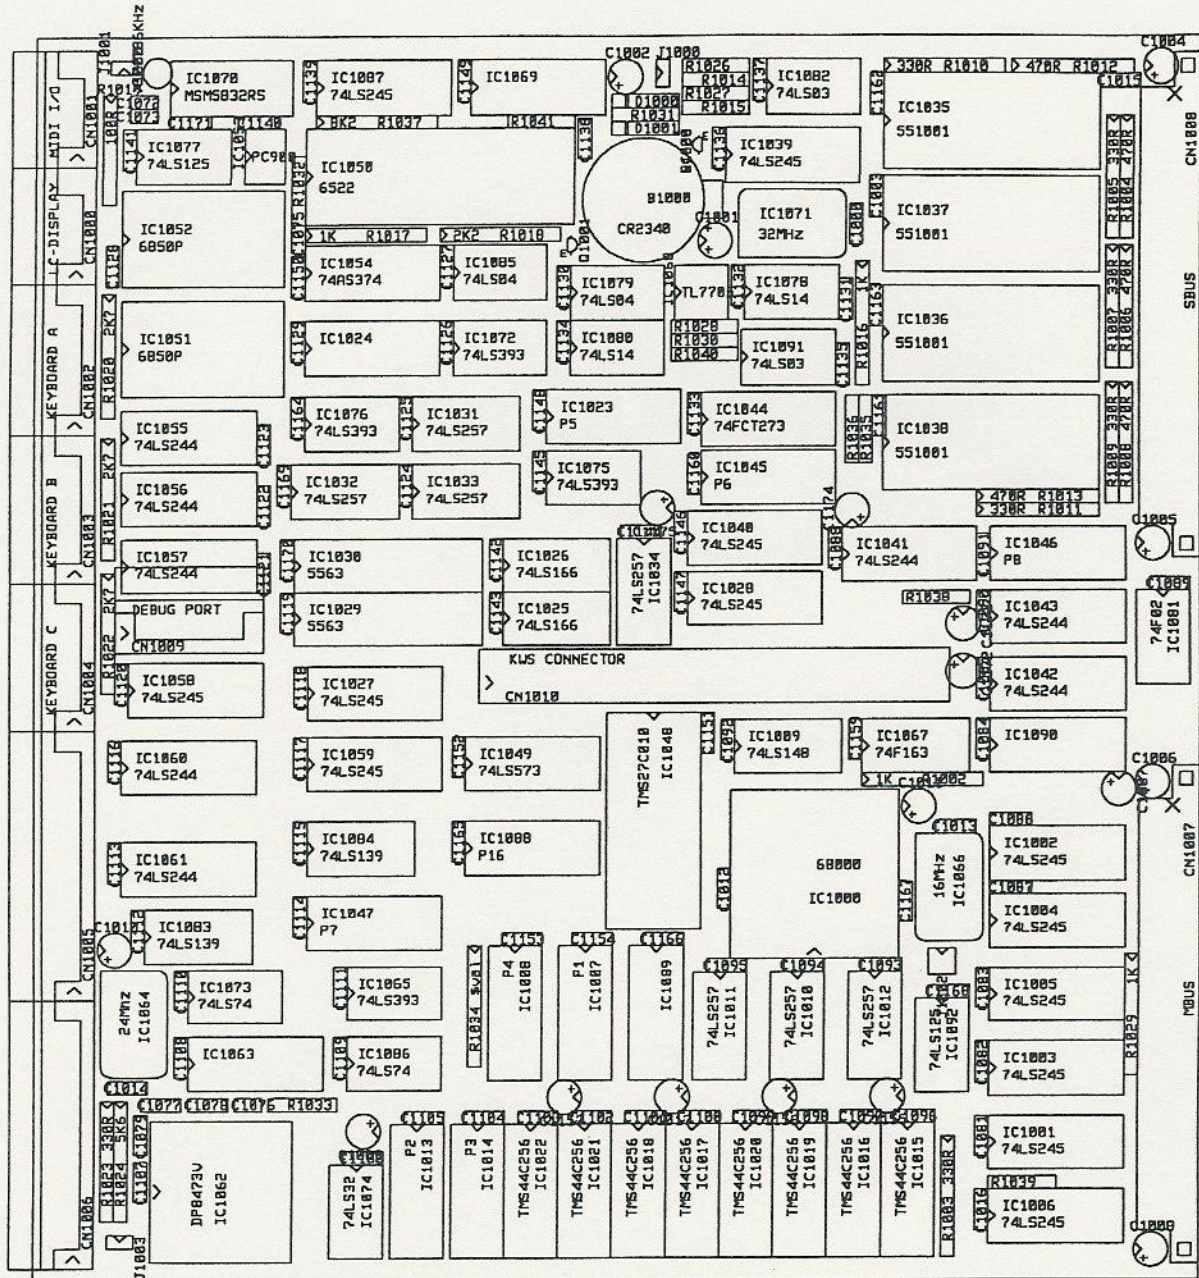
MIDI I/O
CN1001
LC-DISPLAY
CN1000
KEYBOARD A
CN1002
KEYBOARD B
CN1003
KEYBOARD C
CN1004
CN1005
CN1006
J1001
IC1070
MSM5832RS
IC1087
74LS245
IC1069
C1002 J1000
R1026
R1014
R1027
R1015
IC1082
74LS03
330R R1010
470R R1012
C1004
C1015
IC1035
551001
CN1008
IC1077
74LS125
PC900
IC1050
6522
8K2 R1037
R1041
D1000
R1031
D1001
IC1039
74LS245
B1000
CR2340
IC1071
32MHz
IC1037
551001
SBUS
IC1052
6850P
1K R1017
2K2 R1018
IC1054
74AS374
IC1085
74LS04
IC1079
74LS04
TL770
IC1078
74LS14
IC1036
551001
IC1051
6850P
R1020
2K2
IC1024
IC1072
74LS393
IC1080
74LS14
R1028
R1030
R1040
IC1091
74LS03
R1016
IC1055
74LS244
IC1076
74LS393
IC1031
74LS257
IC1023
P5
IC1044
74FCT273
IC1038
551001
IC1056
74LS244
R1021
2K7
IC1032
74LS257
IC1033
74LS257
IC1075
74LS393
IC1045
P6
470R R1013
330R R1011
C1005
IC1057
74LS244
IC1030
5563
IC1026
74LS166
74LS257
IC1034
IC1040
74LS245
IC1041
74LS244
IC1046
P8
DEBUG PORT
CN1009
R1022
IC1029
5563
IC1025
74LS166
IC1028
74LS245
R1038
IC1043
74LS244
C1009
74F02
IC1081
KWS CONNECTOR
CN1010
IC1042
74LS244
IC1058
74LS245
IC1027
74LS245
TMS27C010
IC1048
IC1089
74LS148
IC1067
74F163
IC1090
IC1060
74LS244
IC1059
74LS245
IC1049
74LS573
1K R1002
C1006
IC1084
74LS139
IC1088
P16
68000
IC1000
16MHz
IC1056
IC1002
74LS245
CN1007
IC1061
74LS244
IC1047
P7
IC1004
74LS245
IC1083
74LS139
24MHz
IC1064
IC1073
74LS74
IC1065
74LS393
R1034
P4
IC1008
P1
IC1007
IC1009
74LS257
IC1011
74LS257
IC1010
74LS257
IC1012
74LS125
IC1092
IC1005
74LS245
1K
R1029
MBUS
IC1063
IC1086
74LS74
IC1003
74LS245
R1033
R1023 330R
R1024 5K6
DP8473V
IC1062
J1003
74LS32
IC1074
P2
IC1013
P3
IC1014
TMS44C256
IC1022
TMS44C256
IC1021
TMS44C256
IC1018
TMS44C256
IC1017
TMS44C256
IC1020
TMS44C256
IC1019
TMS44C256
IC1016
TMS44C256
IC1015
R1003 330R
IC1001
74LS245
R1039
IC1006
74LS245
C1008